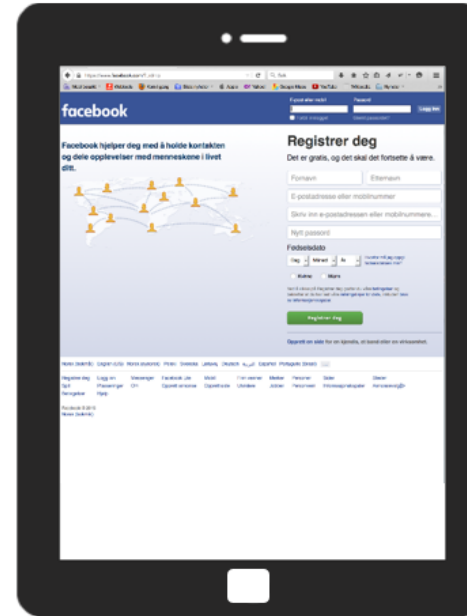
facebook

E-post eller mobil

Passord

Logg inn

Facebook hjelper deg med å holde kontakten og dele opplevelser med menneskene i livet ditt.

Registrer deg

Det er gratis, og det skal fortsette å være.

Fornavn

Etternavn

E-postadresse eller mobilnummer

Skriv inn e-postadressen eller mobilnummeret

Nytt passord

Fødselsdato

Dag

Måned

År

Kvinne

Mann

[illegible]

Registrer deg

Opprett en side for en kjendis, et band eller en virksomhet.

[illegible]

Facebook © 2015